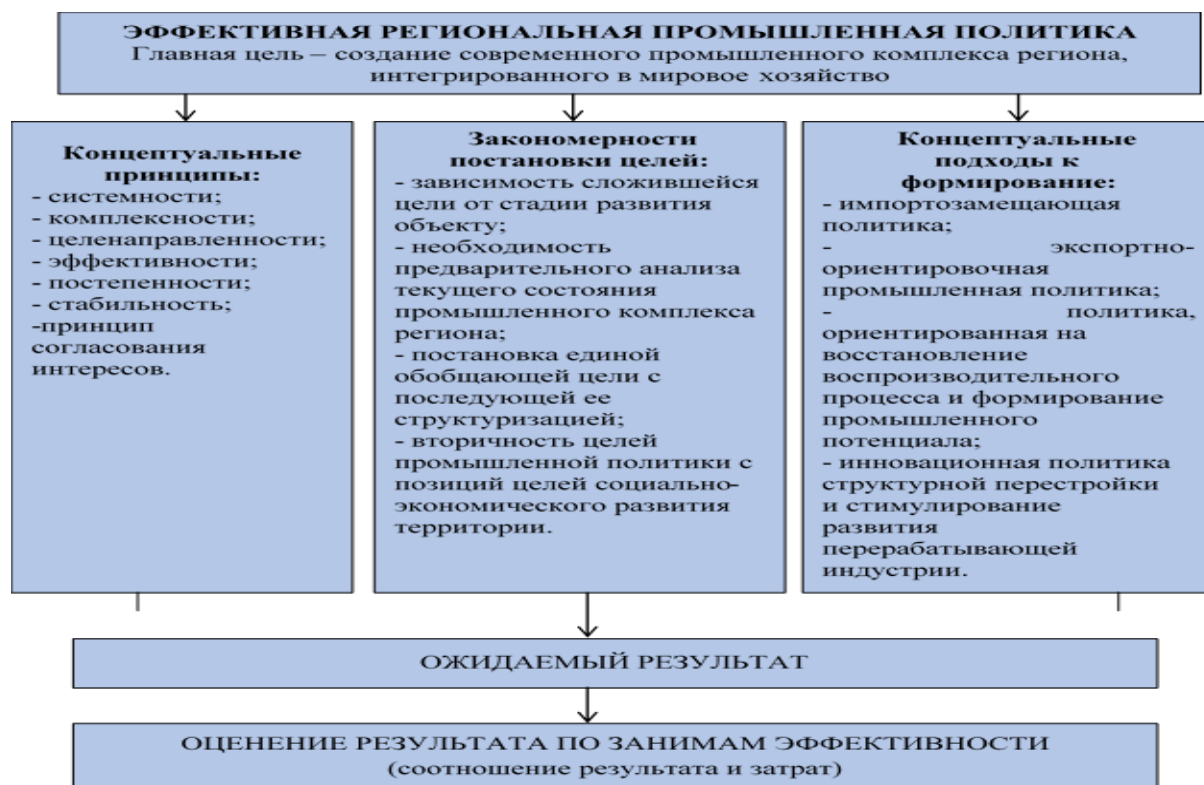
ЭФФЕКТИВНАЯ РЕГИОНАЛЬНАЯ ПРОМЫШЛЕННАЯ ПОЛИТИКА
Главная цель – создание современного промышленного комплекса региона, интегрированного в мировое хозяйство

Концептуальные принципы:
- системности;
- комплексности;
- целенаправленности;
- эффективности;
- постепенности;
- стабильность;
-принцип согласования интересов.

Закономерности постановки целей:
- зависимость сложившейся цели от стадии развития объекту;
- необходимость предварительного анализа текущего состояния промышленного комплекса региона;
- постановка единой обобщающей цели с последующей ее структуризацией;
- вторичность целей промышленной политики с позиций целей социально-экономического развития территории.

Концептуальные подходы к формирование:
- импортозамещающая политика;
- экспортно-ориентировочная промышленная политика;
- политика, ориентированная на восстановление воспроизводительного процесса и формирование промышленного потенциала;
- инновационная политика структурной перестройки и стимулирование развития перерабатывающей индустрии.

ОЖИДАЕМЫЙ РЕЗУЛЬТАТ

ОЦЕНЕНИЕ РЕЗУЛЬТАТА ПО ЗАНИМАМ ЭФФЕКТИВНОСТИ
(соотношение результата и затрат)